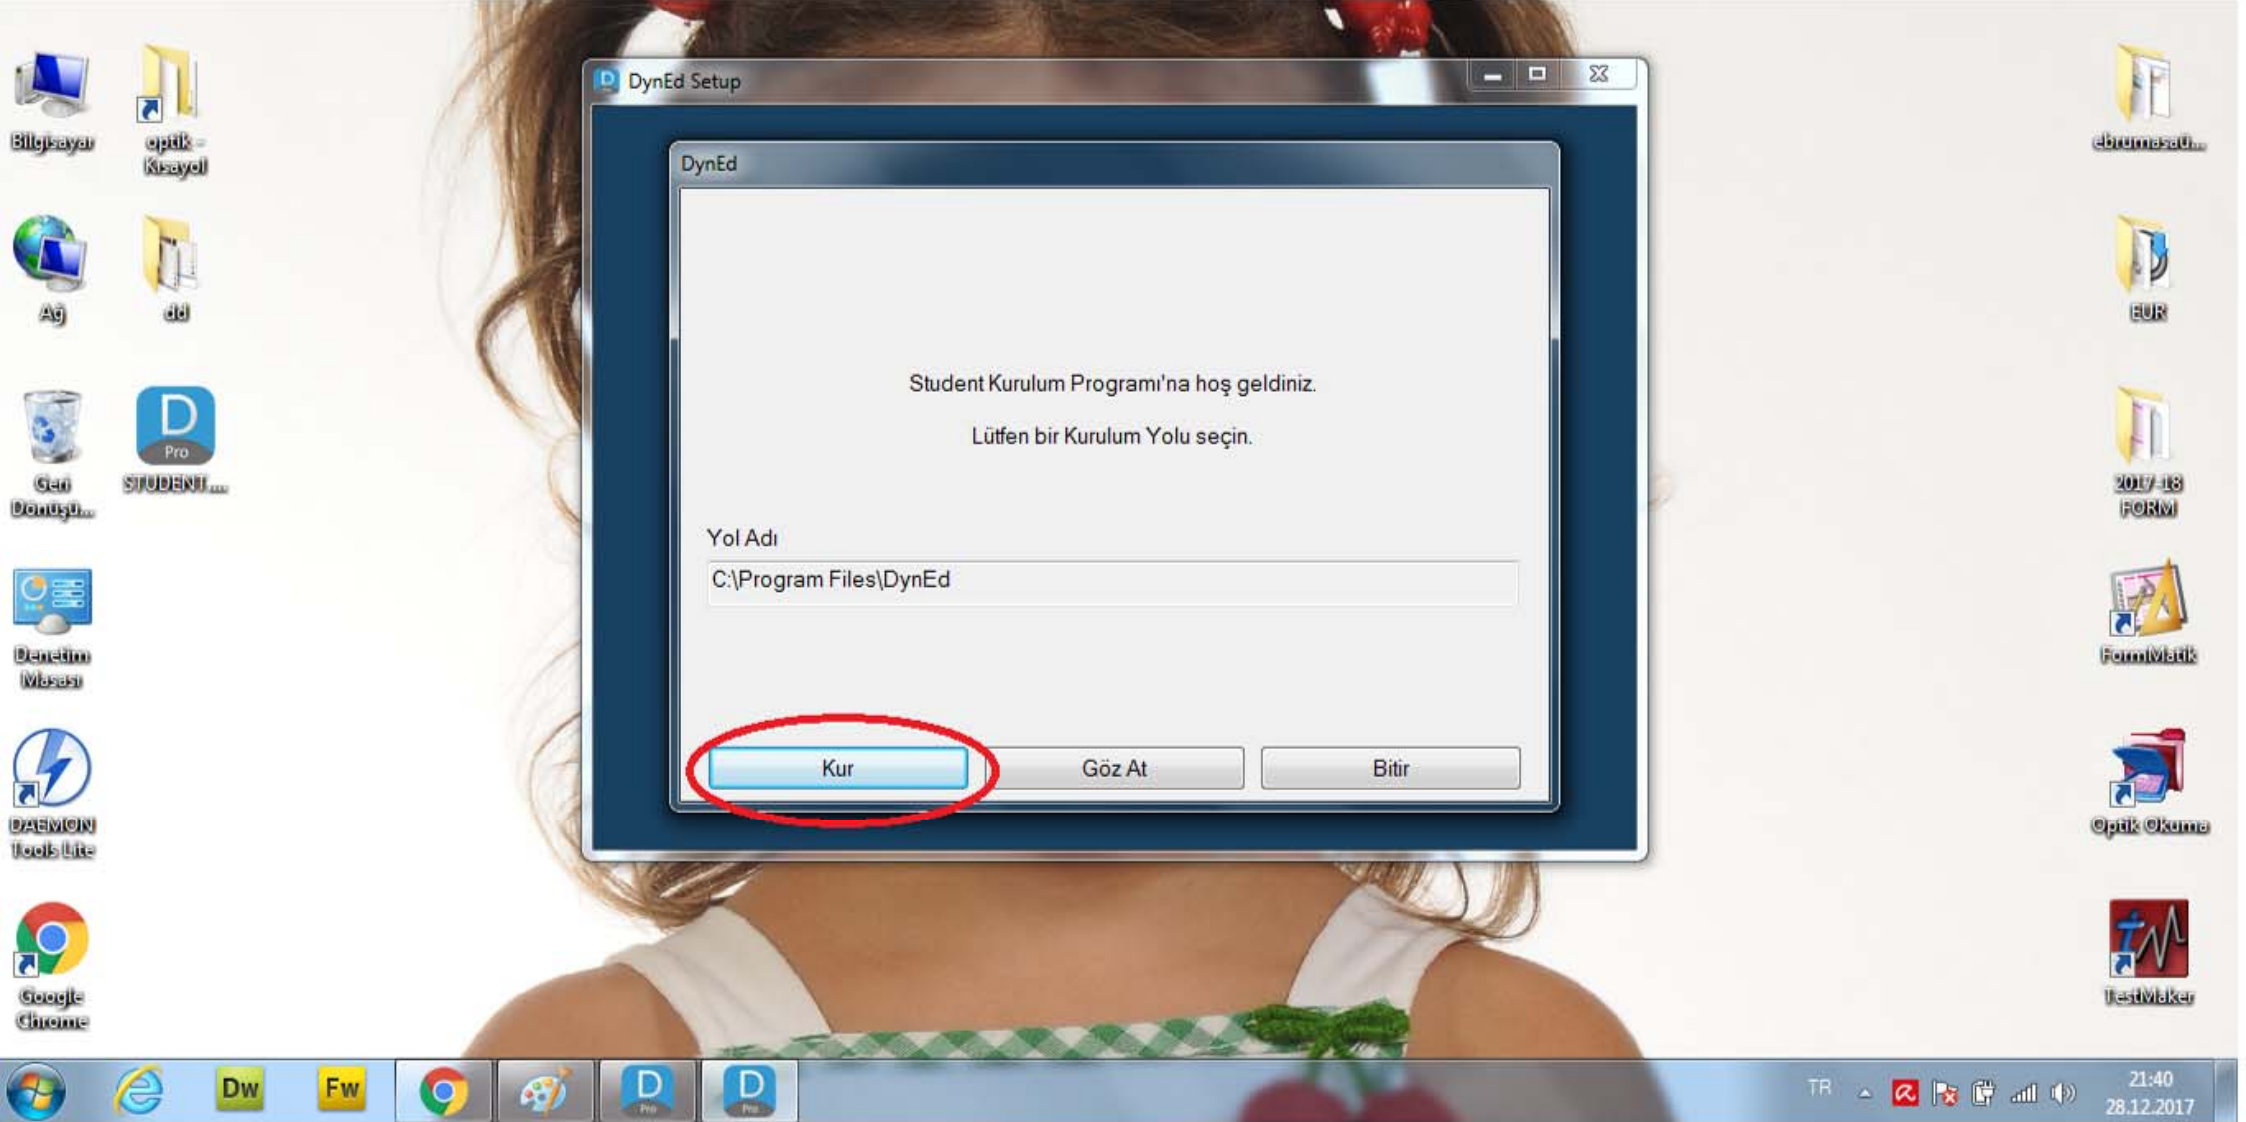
Bilgisayar

optik - Kısayol

Ağ

dd

Geri Dönüşü...

STUDENT...

Denetim Masası

DAEMON Tools Lite

Google Chrome

DynEd Setup

DynEd

Student Kurulum Programı'na hoş geldiniz.

Lütfen bir Kurulum Yolu seçin.

Yol Adı

C:\Program Files\DynEd

Kur

Göz At

Bitir

ebrumasaü...

EUR

2017-18 FORM

FormMatik

Optik Okuma

TestMaker

TR

21:40
28.12.2017